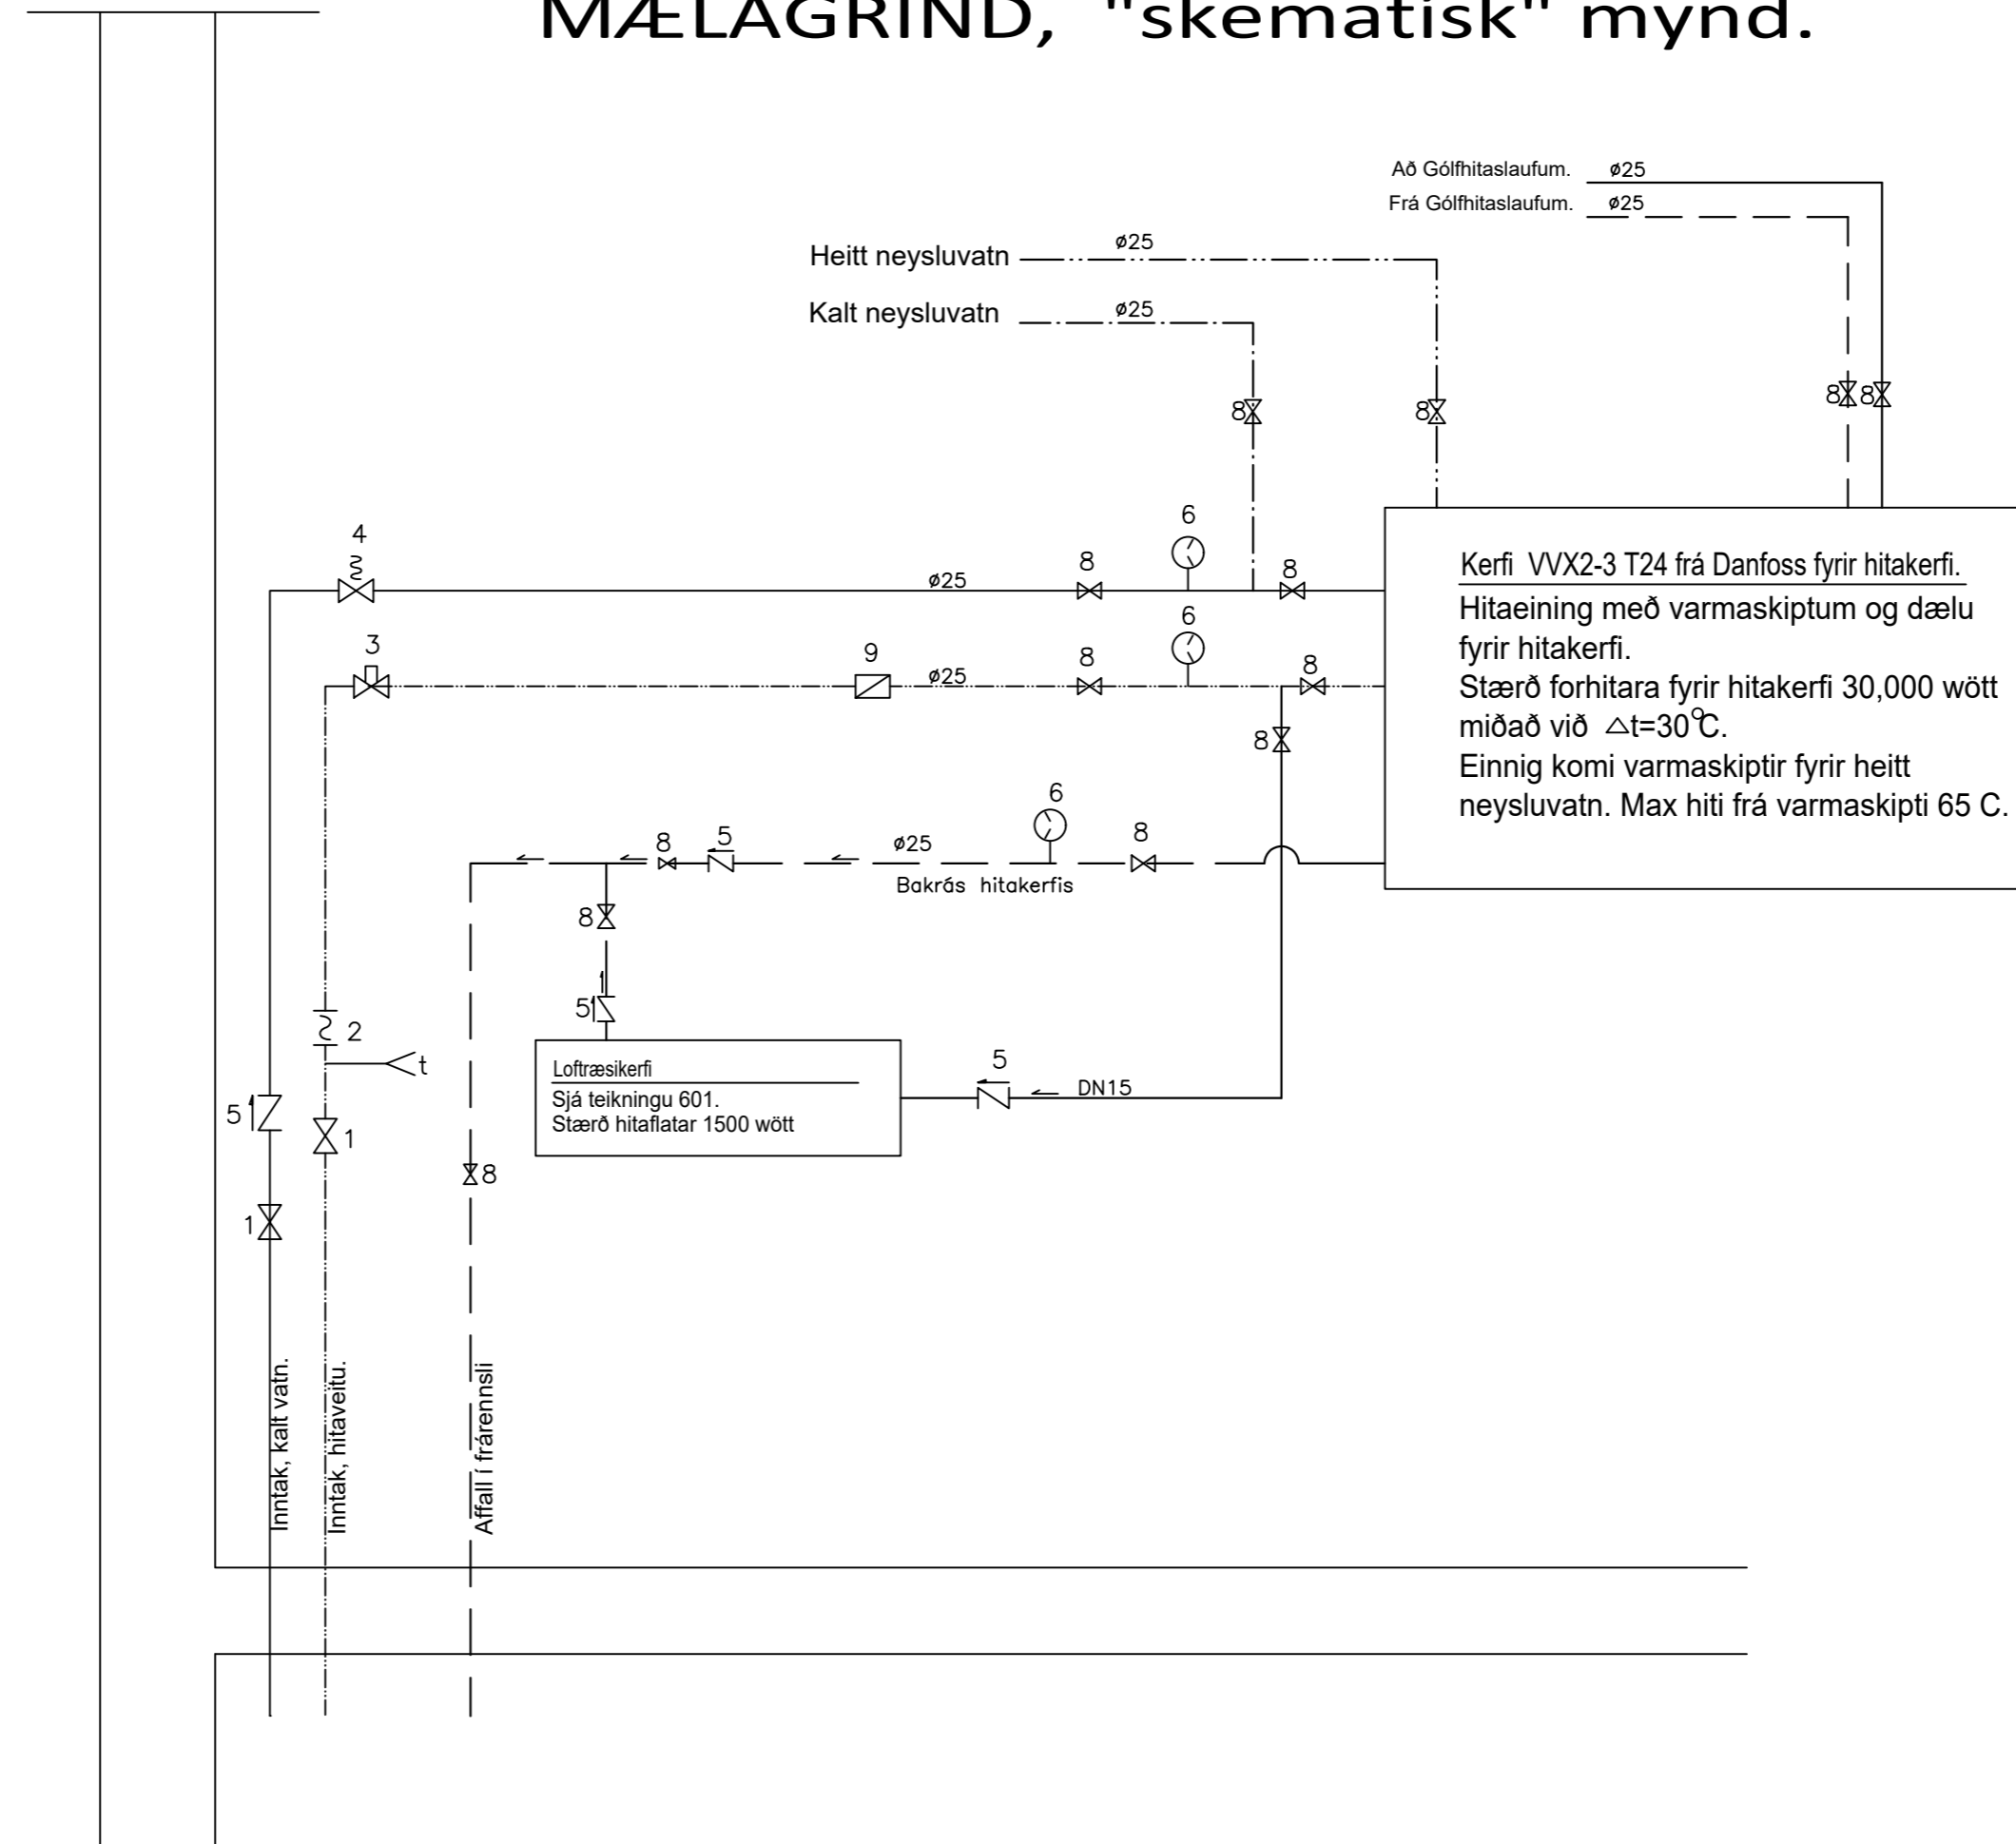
MÆLAGRIND, "skematísk" mynd.

Að Gólfhitaslaufum. ø25
Frá Gólfhitaslaufum. ø25

Heitt neysluvatn ø25
Kalt neysluvatn ø25

8 8 8 8

4 ø25 8 6 8
3 9 ø25 8 6 8
8

Kerfi VVX2-3 T24 frá Danfoss fyrir hitakerfi.
Hitaeining með varmaskiptum og dælu fyrir hitakerfi.
Stærð forhitara fyrir hitakerfi 30,000 wött miðað við $\triangle$t=30°C.
Einnig komi varmaskiptir fyrir heitt neysluvatn. Max hiti frá varmaskipti 65 C.

8 5 ø25 6 8
Bakrás hitakerfis

8
5
2
t

Loftræsikerfi
Sjá teikningu 601.
Stærð hitaflatar 1500 wött

5
DN15

5
1
8
1

Inntak, kalt vatn.
Inntak, hitaveitu.
Affall í frárennsli